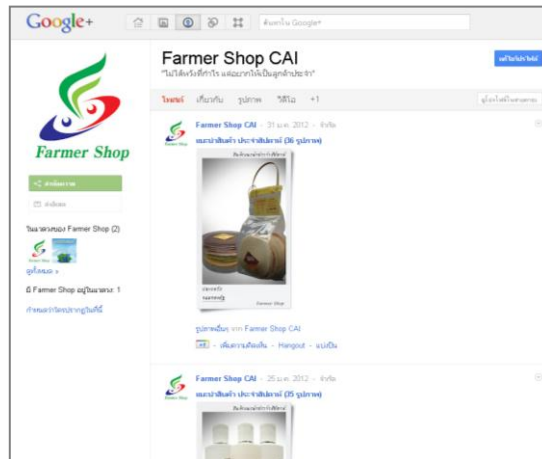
Google+

ค้นหาใน Google+

Farmer Shop CAI

"ไม่ได้หวังที่กำไร แต่อยากให้เป็นลูกค้าประจำ"

เพิ่มในแวดวง

โพสต์ เกี่ยวกับ รูปภาพ วิดีโอ +1

Farmer Shop

แบ่งปัน

ส่งข้อความ

ในแวดวงของ Farmer Shop (2)

ดูทั้งหมด »

มี Farmer Shop อยู่ในแวดวง: 1

Farmer Shop CAI - 31 ม.ค. 2012 - จำกัด

แนะนำสินค้า ประจำสัปดาห์ (36 รูปภาพ)

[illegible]

Farmer Shop

รูปภาพเพิ่มเติม จาก Farmer Shop CAI

+1 - เพิ่มความคิดเห็น - Hangout - แบ่งปัน

Farmer Shop CAI - 25 ม.ค. 2012 - จำกัด

แนะนำสินค้า ประจำสัปดาห์ (35 รูปภาพ)